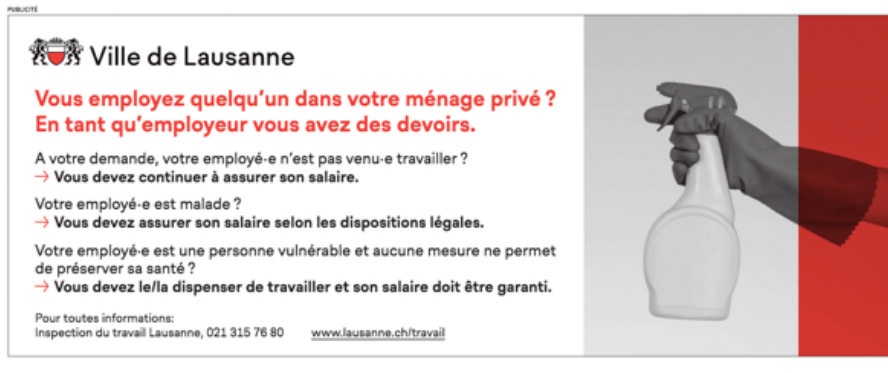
PUBLICITÉ

Ville de Lausanne

Vous employez quelqu'un dans votre ménage privé ? En tant qu'employeur vous avez des devoirs.

A votre demande, votre employé·e n'est pas venu·e travailler ?
→ Vous devez continuer à assurer son salaire.

Votre employé·e est malade ?
→ Vous devez assurer son salaire selon les dispositions légales.

Votre employé·e est une personne vulnérable et aucune mesure ne permet de préserver sa santé ?
→ Vous devez le/la dispenser de travailler et son salaire doit être garanti.

Pour toutes informations:
Inspection du travail Lausanne, 021 315 76 80 www.lausanne.ch/travail